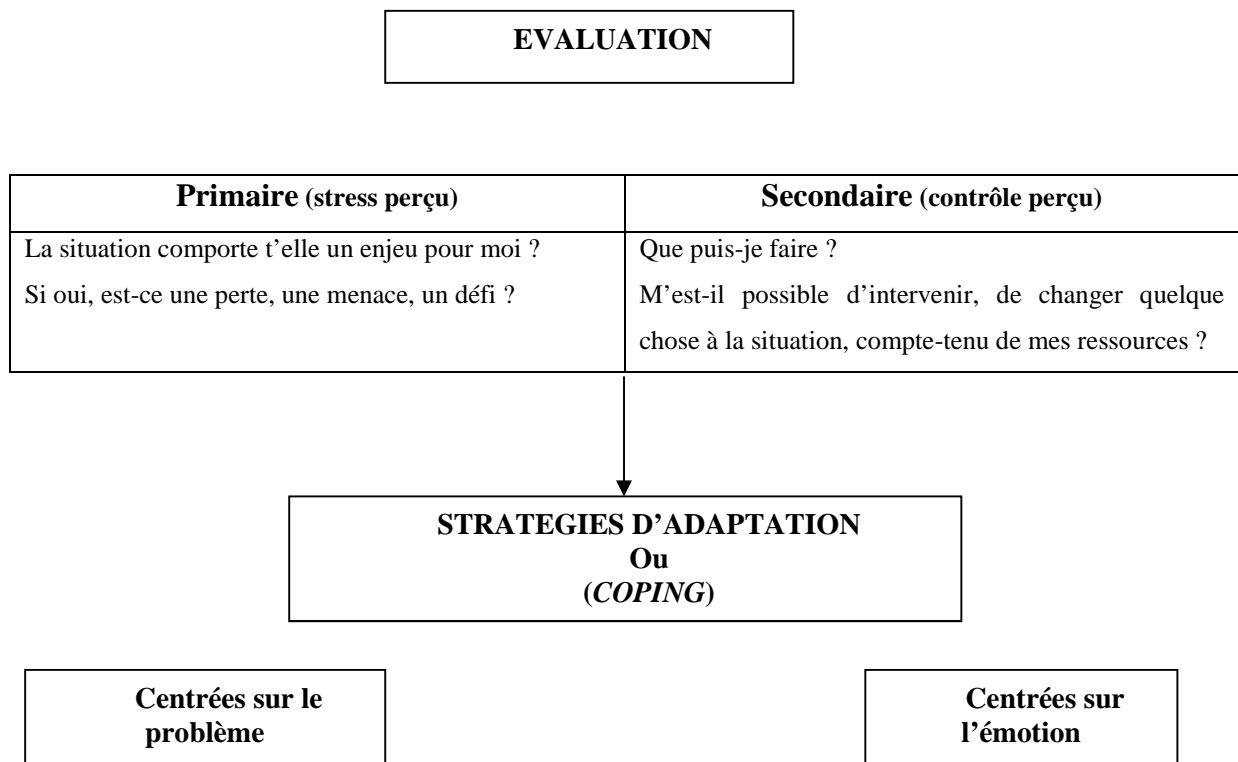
EVALUATION

| Primaire (stress perçu) | Secondaire (contrôle perçu) |
|---|---|
| La situation comporte t'elle un enjeu pour moi ? Si oui, est-ce une perte, une menace, un défi ? | Que puis-je faire ? M'est-il possible d'intervenir, de changer quelque chose à la situation, compte-tenu de mes ressources ? |

STRATEGIES D'ADAPTATION
Ou
(COPING)

Centrées sur le problème

Centrées sur l'émotion